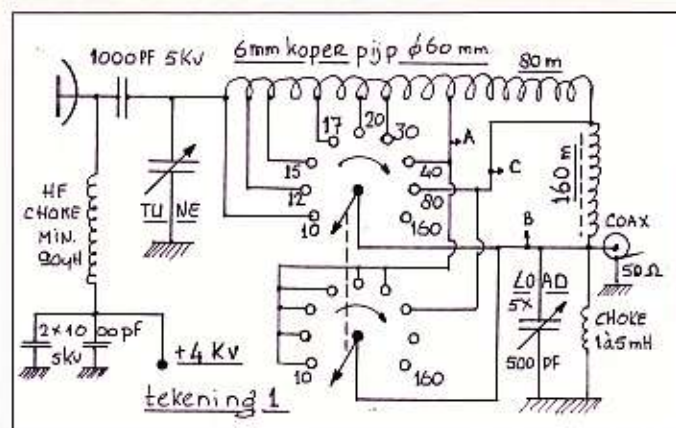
1000PF 5KV

6mm koper pijp $\phi$60 mm

80 m

17 20 30

15

12

10

40

80

160

A

C

B

160 m

COAX

50 Ω

HF CHOKE MIN. 90μH

TU NE

2×1000pF 5kV

+4 Kv

10

160

LOAD 5X

500 PF

CHOKE 1à5 mH

tekening 1